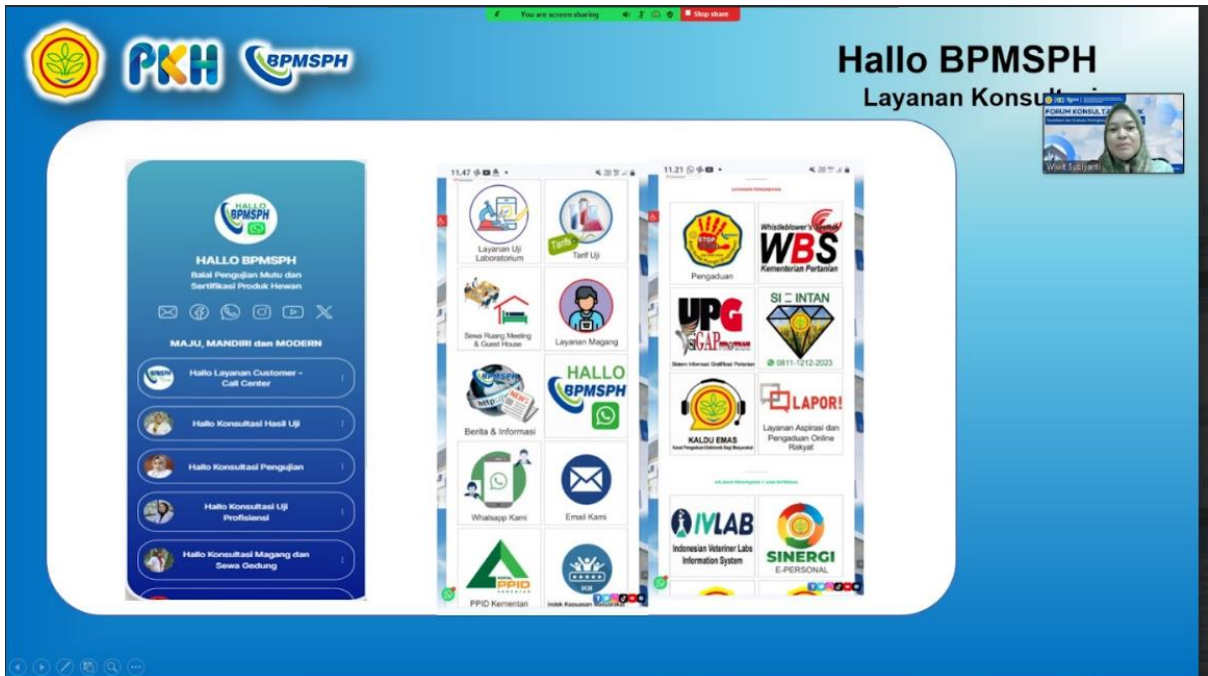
You are screen sharing
Stop share

PKH BPMSPH

Hallo BPMSPH
Layanan Konsult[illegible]

FORUM KONSULTA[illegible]
Wiwit Sutiyani

HALLO BPMSPH

HALLO BPMSPH
Balai Pengujian Mutu dan Sertifikasi Produk Hewan

MAJU, MANDIRI dan MODERN

Hallo Layanan Customer - Call Center

Hallo Konsultasi Hasil Uji

Hallo Konsultasi Pengujian

Hallo Konsultasi Uji Profisiensi

Hallo Konsultasi Magang dan Sewa Gedung

11.47

Layanan Uji Laboratorium

Tarif

Tarif Uji

Sewa Ruang Meeting & Guest House

Layanan Magang

Berita & Informasi

HALLO BPMSPH

Whatsapp Kami

Email Kami

PPID

PPID Kementan

Indeks Kepuasan Masyarakat

11.21

LAYANAN PENGADUAN

STOP

Pengaduan

Whistleblower's System
WBS
Kementerian Pertanian

UPG
SiGAP

Sistem Informasi Gratifikasi Pertanian

SI INTAN

0811-1212-2023

KALDU EMAS

LAPOR!

Layanan Aspirasi dan Pengaduan Online Rakyat

IVLAB
Indonesian Veteriner Labs Information System

SINERGI
E-PERSONAL